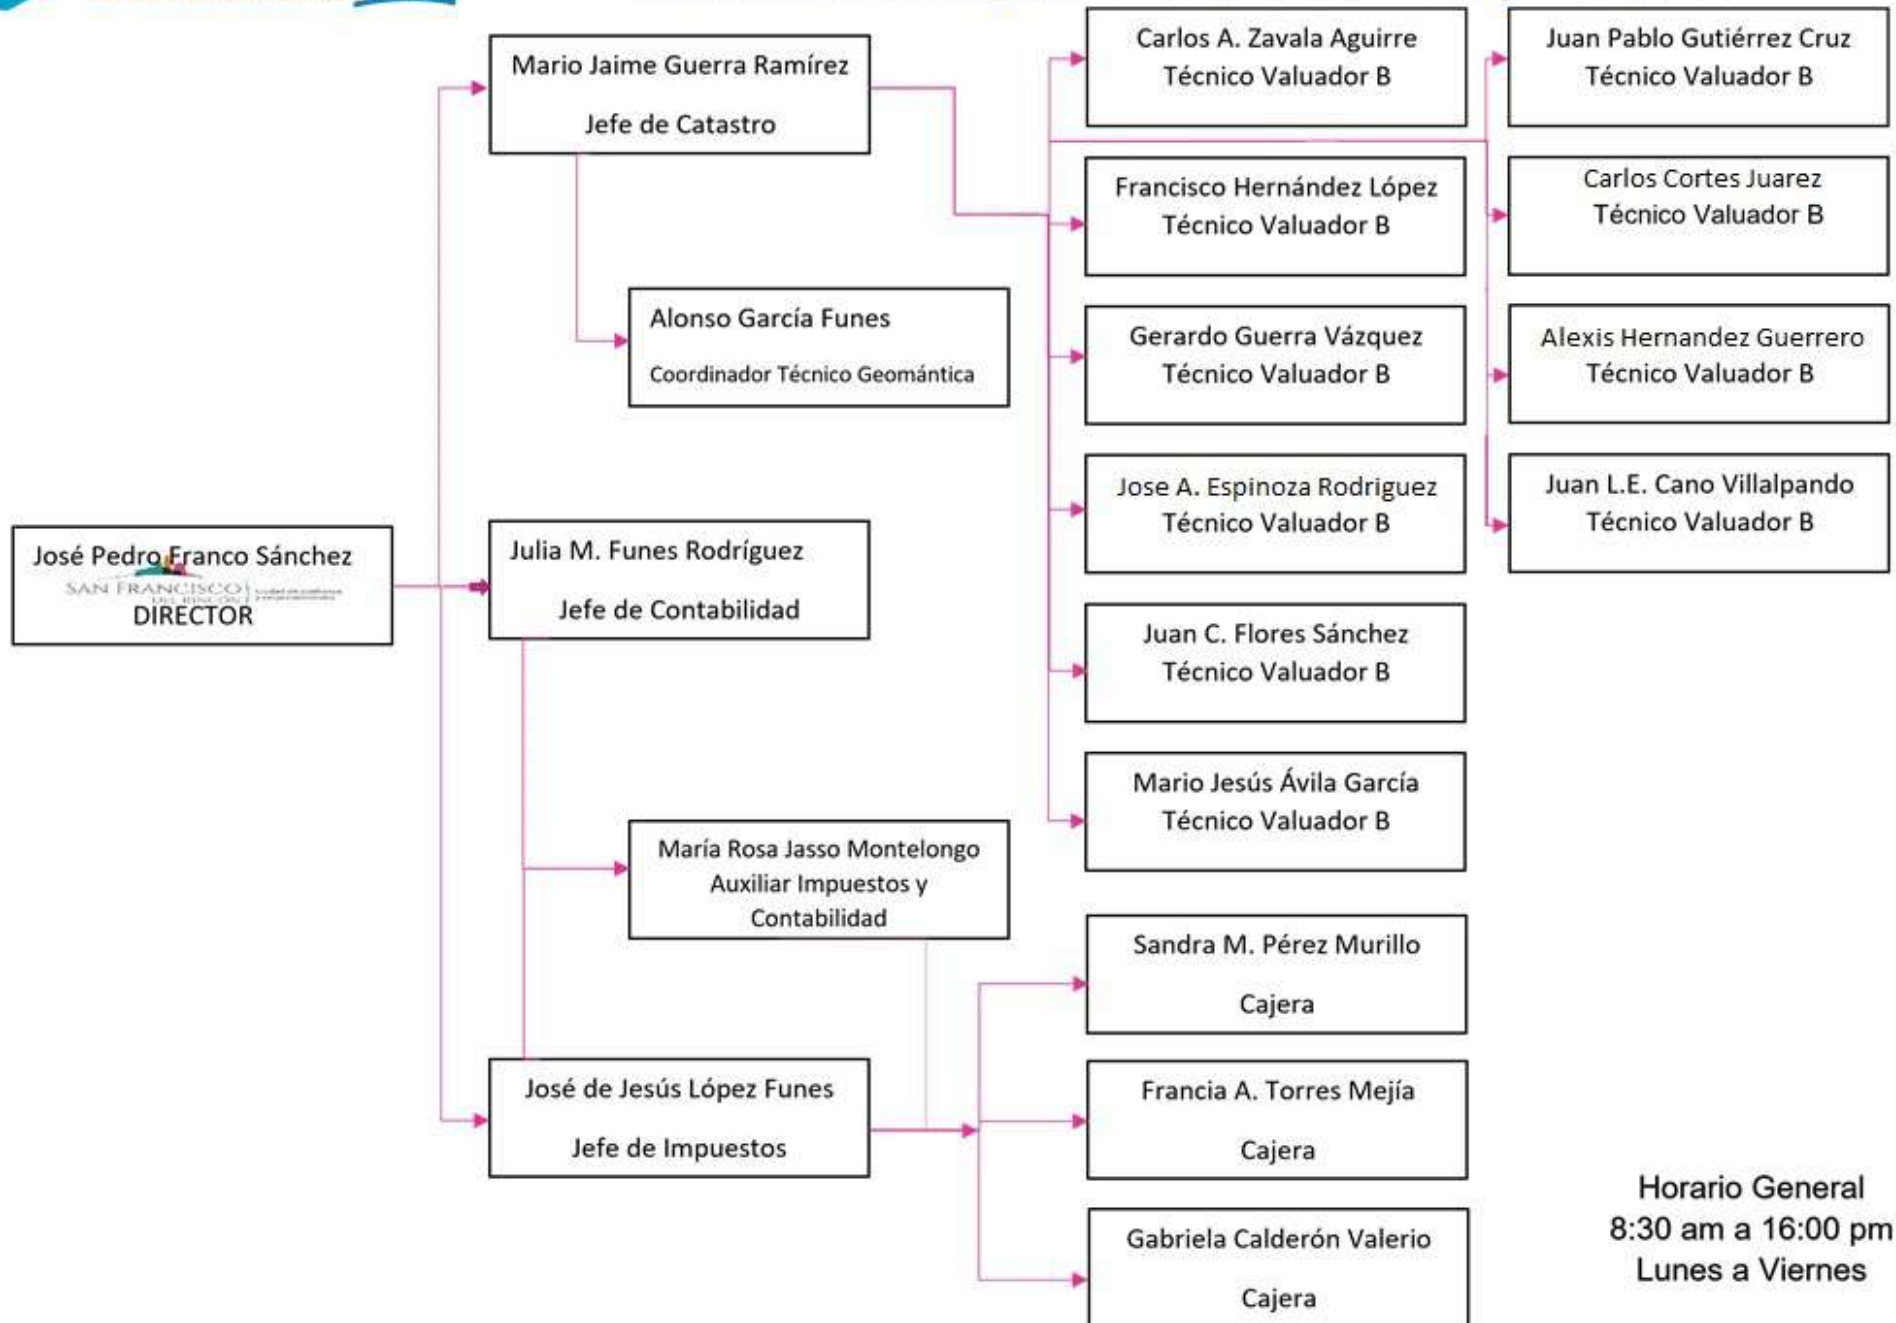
José Pedro Franco Sánchez
SAN FRANCISCO DEL RINCÓN
DIRECTOR

Mario Jaime Guerra Ramírez
Jefe de Catastro

Alonso García Funes
Coordinador Técnico Geomántica

Julia M. Funes Rodríguez
Jefe de Contabilidad

María Rosa Jasso Montelongo
Auxiliar Impuestos y Contabilidad

José de Jesús López Funes
Jefe de Impuestos

Carlos A. Zavala Aguirre
Técnico Valuador B

Francisco Hernández López
Técnico Valuador B

Gerardo Guerra Vázquez
Técnico Valuador B

Jose A. Espinoza Rodriguez
Técnico Valuador B

Juan C. Flores Sánchez
Técnico Valuador B

Mario Jesús Ávila García
Técnico Valuador B

Juan Pablo Gutiérrez Cruz
Técnico Valuador B

Carlos Cortes Juarez
Técnico Valuador B

Alexis Hernandez Guerrero
Técnico Valuador B

Juan L.E. Cano Villalpando
Técnico Valuador B

Sandra M. Pérez Murillo
Cajera

Francia A. Torres Mejía
Cajera

Gabriela Calderón Valerio
Cajera

Horario General
8:30 am a 16:00 pm
Lunes a Viernes